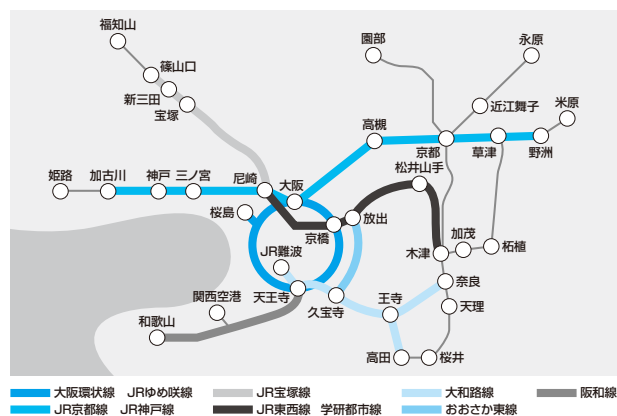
福知山
篠山口
新三田
宝塚
園部
永原
近江舞子
米原
高槻
京都
草津
野洲
姫路
加古川
神戸
三ノ宮
尼崎
大阪
松井山手
桜島
京橋
放出
JR難波
木津
加茂
柘植
天王寺
奈良
関西空港
王寺
天理
久宝寺
和歌山
高田
桜井

大阪環状線　JRゆめ咲線
JR京都線　JR神戸線
JR宝塚線
JR東西線　学研都市線
大和路線
おおさか東線
阪和線